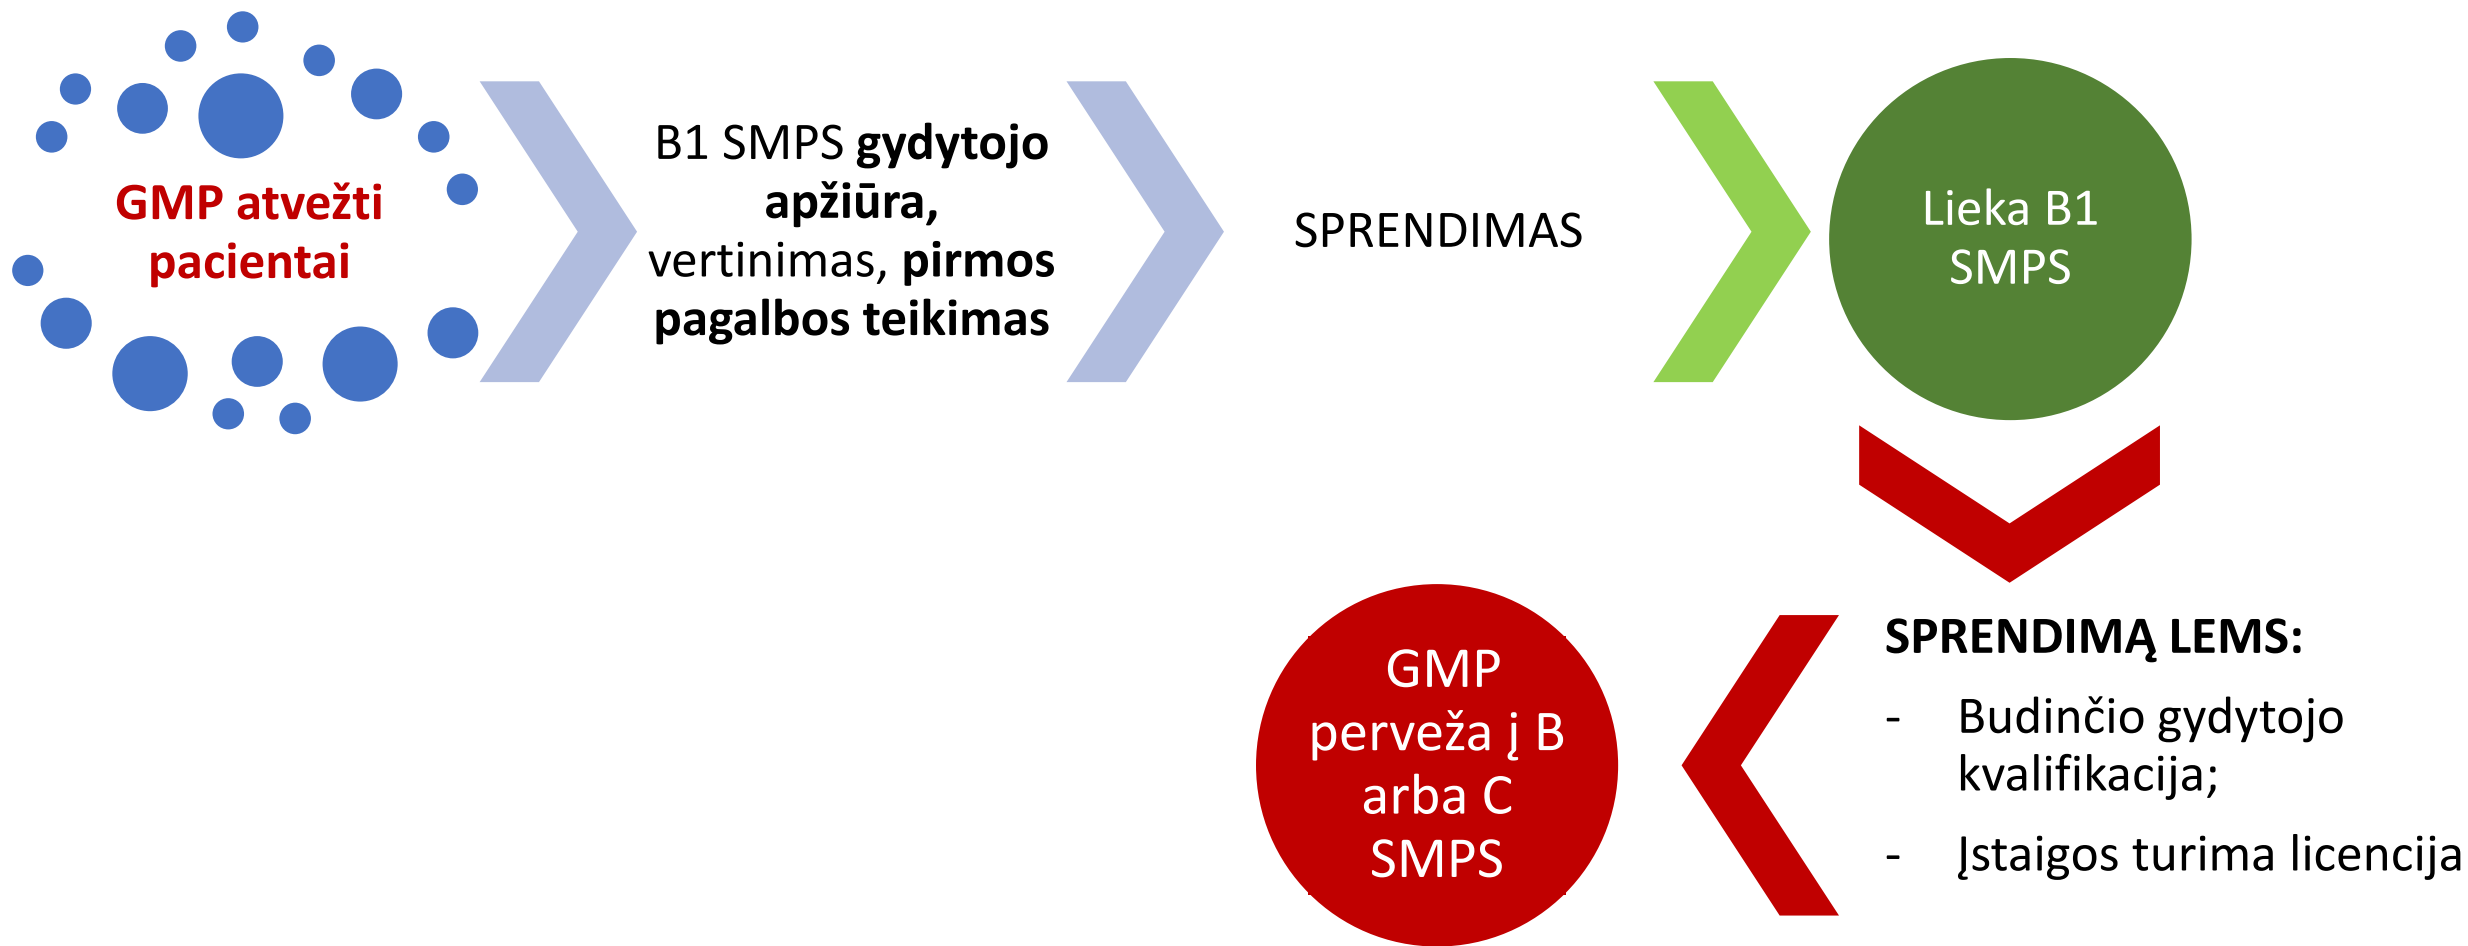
GMP atvežti pacientai

B1 SMPS **gydytojo apžiūra,** vertinimas, **pirmos pagalbos teikimas**

SPRENDIMAS

Lieka B1 SMPS

**SPRENDIMĄ LEMS:**
- Budinčio gydytojo kvalifikacija;
- Įstaigos turima licencija

GMP perveža į B arba C SMPS